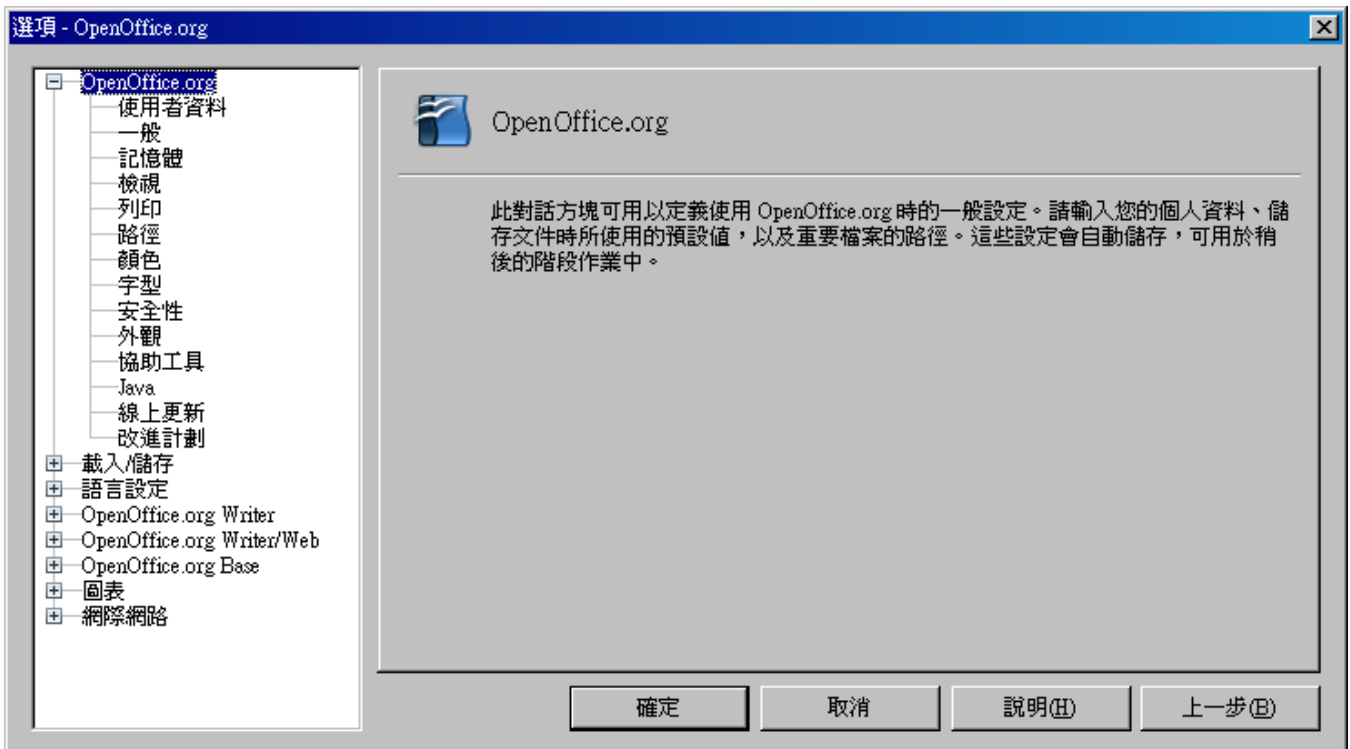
選項 - OpenOffice.org

OpenOffice.org
使用者資料
一般
記憶體
檢視
列印
路徑
顏色
字型
安全性
外觀
協助工具
Java
線上更新
改進計劃
載入/儲存
語言設定
OpenOffice.org Writer
OpenOffice.org Writer/Web
OpenOffice.org Base
圖表
網際網路

OpenOffice.org

此對話方塊可用以定義使用 OpenOffice.org 時的一般設定。請輸入您的個人資料、儲存文件時所使用的預設值，以及重要檔案的路徑。這些設定會自動儲存，可用於稍後的階段作業中。

確定
取消
說明(H)
上一步(B)